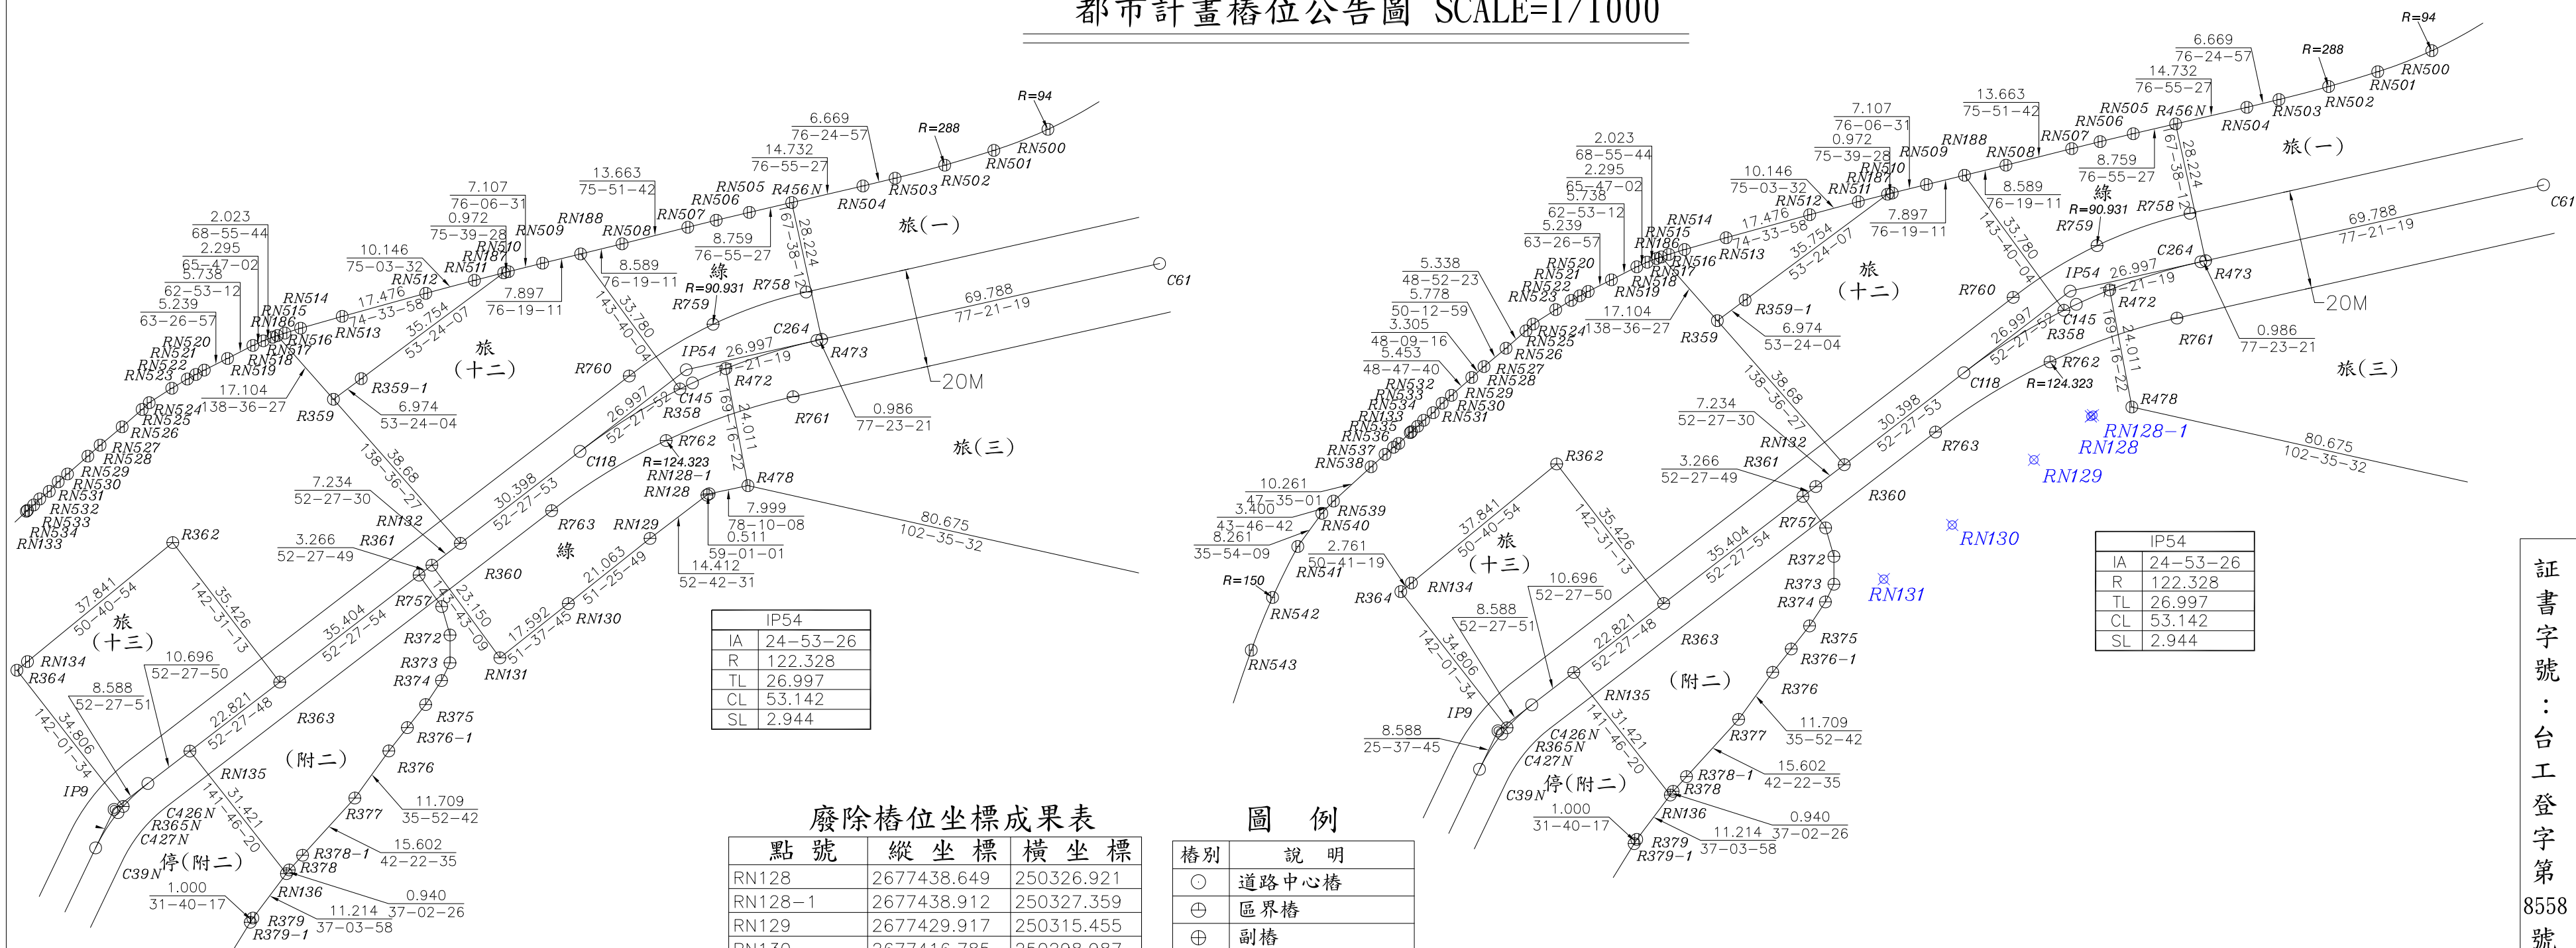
都市計畫樁位公告圖 SCALE=1/1000

R=94
RN500
RN501
R=288
RN502
RN503
RN504
6.669
76-24-57
14.732
76-55-27
R456N
RN505
RN506
RN507
13.663
75-51-42
RN508
RN188
RN509
7.107
76-06-31
0.972
75-39-28
RN510
RN187
RN511
10.146
75-03-32
RN512
17.476
74-33-58
RN513
RN514
RN515
RN186
RN516
RN517
RN518
RN519
RN520
RN521
RN522
RN523
2.023
68-55-44
2.295
65-47-02
5.738
62-53-12
5.239
63-26-57
17.104
138-36-27
RN524
RN525
RN526
RN527
RN528
RN529
RN530
RN531
RN532
RN533
RN534
RN133
8.759
76-55-27
8.589
76-19-11
7.897
76-19-11
67-38-12
28.224
綠
R=90.931
R758
R759
35.754
53-24-07
33.780
143-40-04
旅(一)
旅(十二)
R359-1
6.974
53-24-04
R359
38.68
138-36-27
R760
IP54
26.997
C264
R473
69.788
77-21-19
C61
20M
21-19
R472
C145
R358
26.997
52-27-52
169-16-22
24.011
R761
0.986
77-23-21
旅(三)
R762
C118
R=124.323
RN128-1
RN128
R478
7.999
78-10-08
0.511
59-01-01
14.412
52-42-31
80.675
102-35-32
7.234
52-27-30
RN132
30.398
52-27-53
R763
RN129
3.266
52-27-49
R361
綠
R360
21.063
51-25-49
R362
37.841
50-40-54
35.426
142-31-13
旅(十三)
R757
23.150
143-43-09
35.404
52-27-54
R372
17.592
51-37-45
RN130
RN134
R364
10.696
52-27-50
R373
R374
RN131
8.588
52-27-51
22.821
52-27-48
R363
R375
R376-1
34.806
142-01-34
IP9
RN135
(附二)
R376
31.421
141-46-20
11.709
35-52-42
C426N
R365N
C427N
停(附二)
C39N
R377
15.602
42-22-35
R378-1
R378
RN136
1.000
31-40-17
0.940
11.214
37-02-26
R379
R379-1
37-03-58

| IP54 | |
|---|---|
| IA | 24-53-26 |
| R | 122.328 |
| TL | 26.997 |
| CL | 53.142 |
| SL | 2.944 |

廢除樁位坐標成果表

| 點號 | 縱坐標 | 橫坐標 |
|---|---|---|
| RN128 | 2677438.649 | 250326.921 |
| RN128-1 | 2677438.912 | 250327.359 |
| RN129 | 2677429.917 | 250315.455 |
| RN130 | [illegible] | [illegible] |

圖 例

| 樁別 | 說明 |
|---|---|
| ○ | 道路中心樁 |
| ⊕ | 區界樁 |
| ⊕ | 副樁 |

R=94
RN500
RN501
R=288
RN502
RN503
RN504
6.669
76-24-57
14.732
76-55-27
R456N
RN505
RN506
RN507
13.663
75-51-42
RN508
RN188
RN509
7.107
76-06-31
0.972
75-39-28
RN510
RN187
RN511
10.146
75-03-32
RN512
17.476
74-33-58
RN513
RN514
RN515
RN186
RN516
RN517
RN518
RN519
RN520
RN521
RN522
RN523
2.023
68-55-44
2.295
65-47-02
5.738
62-53-12
5.239
63-26-57
17.104
138-36-27
5.338
48-52-23
5.778
50-12-59
3.305
48-09-16
5.453
48-47-40
RN524
RN525
RN526
RN527
RN528
RN529
RN530
RN531
RN532
RN533
RN534
RN133
RN535
RN536
RN537
RN538
10.261
47-35-01
3.400
8.261
43-46-42
35-54-09
RN539
RN540
2.761
50-41-19
RN541
R=150
RN542
RN543
8.759
76-55-27
8.589
76-19-11
7.897
76-19-11
67-38-12
28.224
綠
R=90.931
R758
R759
35.754
53-24-07
33.780
143-40-04
旅(一)
旅(十二)
R359-1
6.974
53-24-04
R359
38.68
138-36-27
R760
IP54
26.997
21-19
C264
R473
69.788
77-21-19
C61
20M
R472
C145
R358
26.997
52-27-52
169-16-22
24.011
R761
0.986
77-23-21
旅(三)
R762
C118
R=124.323
RN128-1
RN128
R478
80.675
102-35-32
RN129
7.234
52-27-30
RN132
30.398
52-27-53
R763
3.266
52-27-49
R361
R360
RN130
RN131
R362
37.841
50-40-54
35.426
142-31-13
旅(十三)
R757
35.404
52-27-54
R372
R373
R374
RN134
R364
10.696
52-27-50
8.588
52-27-51
22.821
52-27-48
R363
R375
R376-1
(附二)
34.806
142-01-34
IP9
8.588
25-37-45
RN135
R376
31.421
141-46-20
11.709
35-52-42
C426N
R365N
C427N
停(附二)
C39N
R377
15.602
42-22-35
R378-1
R378
RN136
1.000
31-40-17
0.940
11.214
37-02-26
R379
R379-1
37-03-58

| IP54 | |
|---|---|
| IA | 24-53-26 |
| R | 122.328 |
| TL | 26.997 |
| CL | 53.142 |
| SL | 2.944 |

証書字號:台工登字第8558號